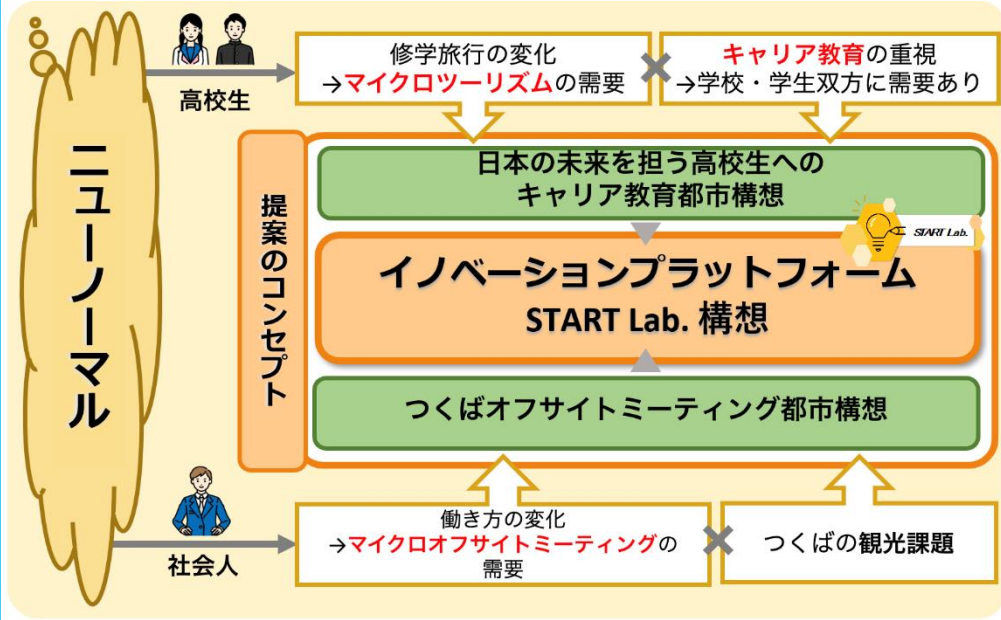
ニューノーマル

高校生

修学旅行の変化
→マイクロツーリズムの需要

キャリア教育の重視
→学校・学生双方に需要あり

提案のコンセプト

日本の未来を担う高校生への
キャリア教育都市構想

START Lab.

イノベーションプラットフォーム
START Lab. 構想

つくばオフサイトミーティング都市構想

社会人

働き方の変化
→マイクロオフサイトミーティングの需要

つくばの観光課題